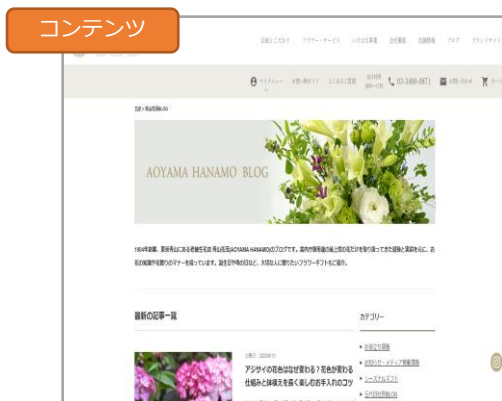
コンテンツ

花屋とこだわり　フラワーサービス　いけばな事業　会社概要　店舗情報　ブログ　プライバシー

マイアカウント　お買い物ガイド　よくあるご質問　03-3400-8871　お問い合わせ　カート

AOYAMA HANAMO BLOG

最新の記事一覧

アジサイの花色はなぜ変わる？花色が変わる仕組みと鉢植えを長く楽しむお手入れのコツ

カテゴリー

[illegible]